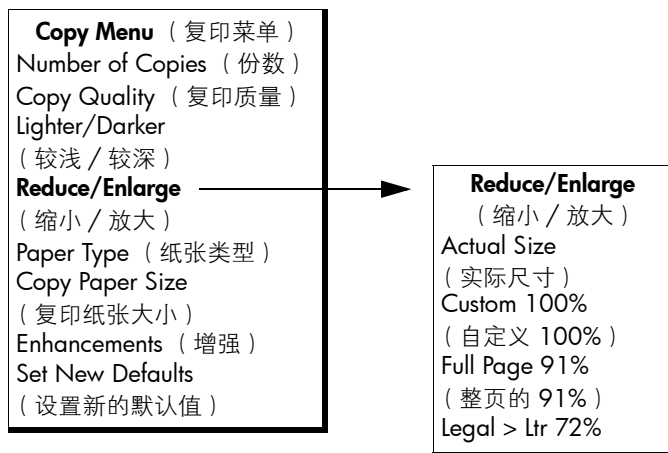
**Copy Menu** （复印菜单）
Number of Copies （份数）
Copy Quality （复印质量）
Lighter/Darker
（较浅 / 较深）
**Reduce/Enlarge**
（缩小 / 放大）
Paper Type （纸张类型）
Copy Paper Size
（复印纸张大小）
Enhancements （增强）
Set New Defaults
（设置新的默认值）

**Reduce/Enlarge**
（缩小 / 放大）
Actual Size
（实际尺寸）
Custom 100%
（自定义 100%）
Full Page 91%
（整页的 91%）
Legal > Ltr 72%